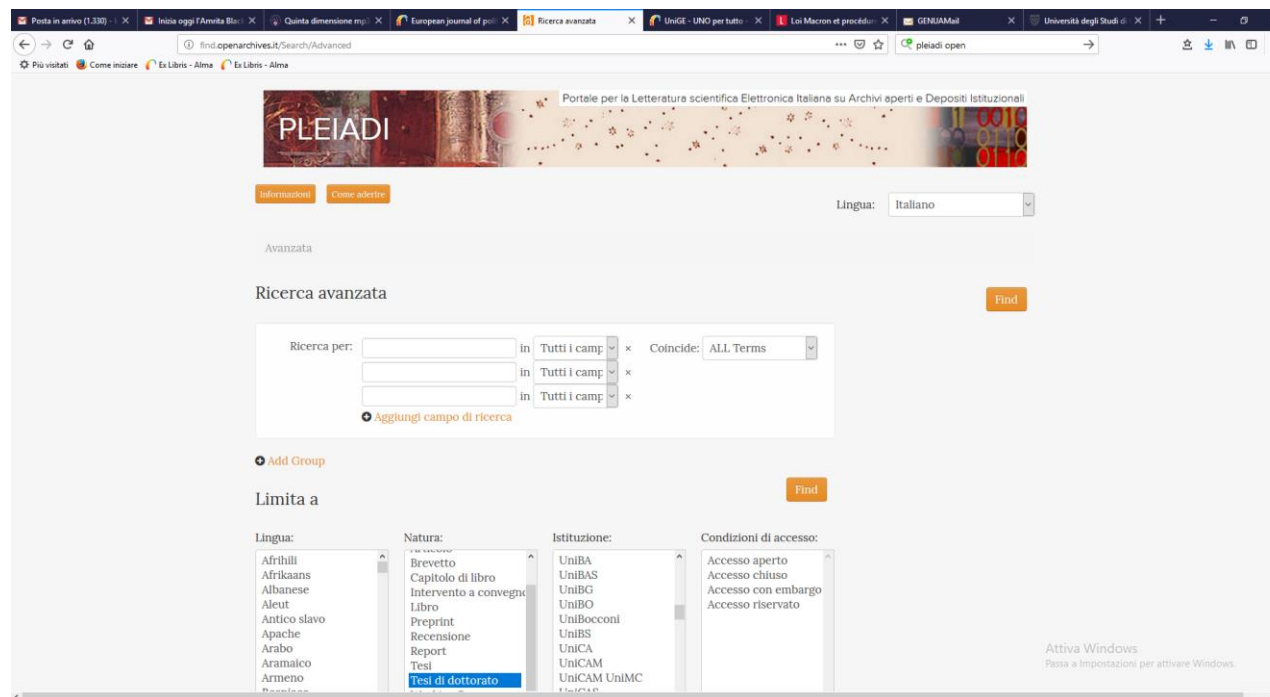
Posta in arrivo (1.330) - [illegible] × Inizia oggi l'Amrita Black × Quinta dimensione mp3 × European journal of poli × Ricerca avanzata × UniGE - UNO per tutto × Loi Macron et procédur × GENUAMail × Università degli Studi di × +

find.openarchives.it/Search/Advanced

pleiadi open

Più visitati Come iniziare Ex Libris - Alma Ex Libris - Alma

PLEIADI

Portale per la Letteratura scientifica Elettronica Italiana su Archivi aperti e Depositi Istituzionali

Informazioni Come aderire

Lingua: Italiano

Avanzata

Ricerca avanzata

Find

Ricerca per: in Tutti i camp × Coincide: ALL Terms

in Tutti i camp ×

in Tutti i camp ×

Aggiungi campo di ricerca

Add Group

Limita a

Find

Lingua:
Afrihili
Afrikaans
Albanese
Aleut
Antico slavo
Apache
Arabo
Aramaico
Armeno

Natura:
Brevetto
Capitolo di libro
Intervento a convegno
Libro
Preprint
Recensione
Report
Tesi
Tesi di dottorato

Istituzione:
UniBA
UniBAS
UniBG
UniBO
UniBocconi
UniBS
UniCA
UniCAM
UniCAM UniMC

Condizioni di accesso:
Accesso aperto
Accesso chiuso
Accesso con embargo
Accesso riservato

Attiva Windows
Passa a Impostazioni per attivare Windows.